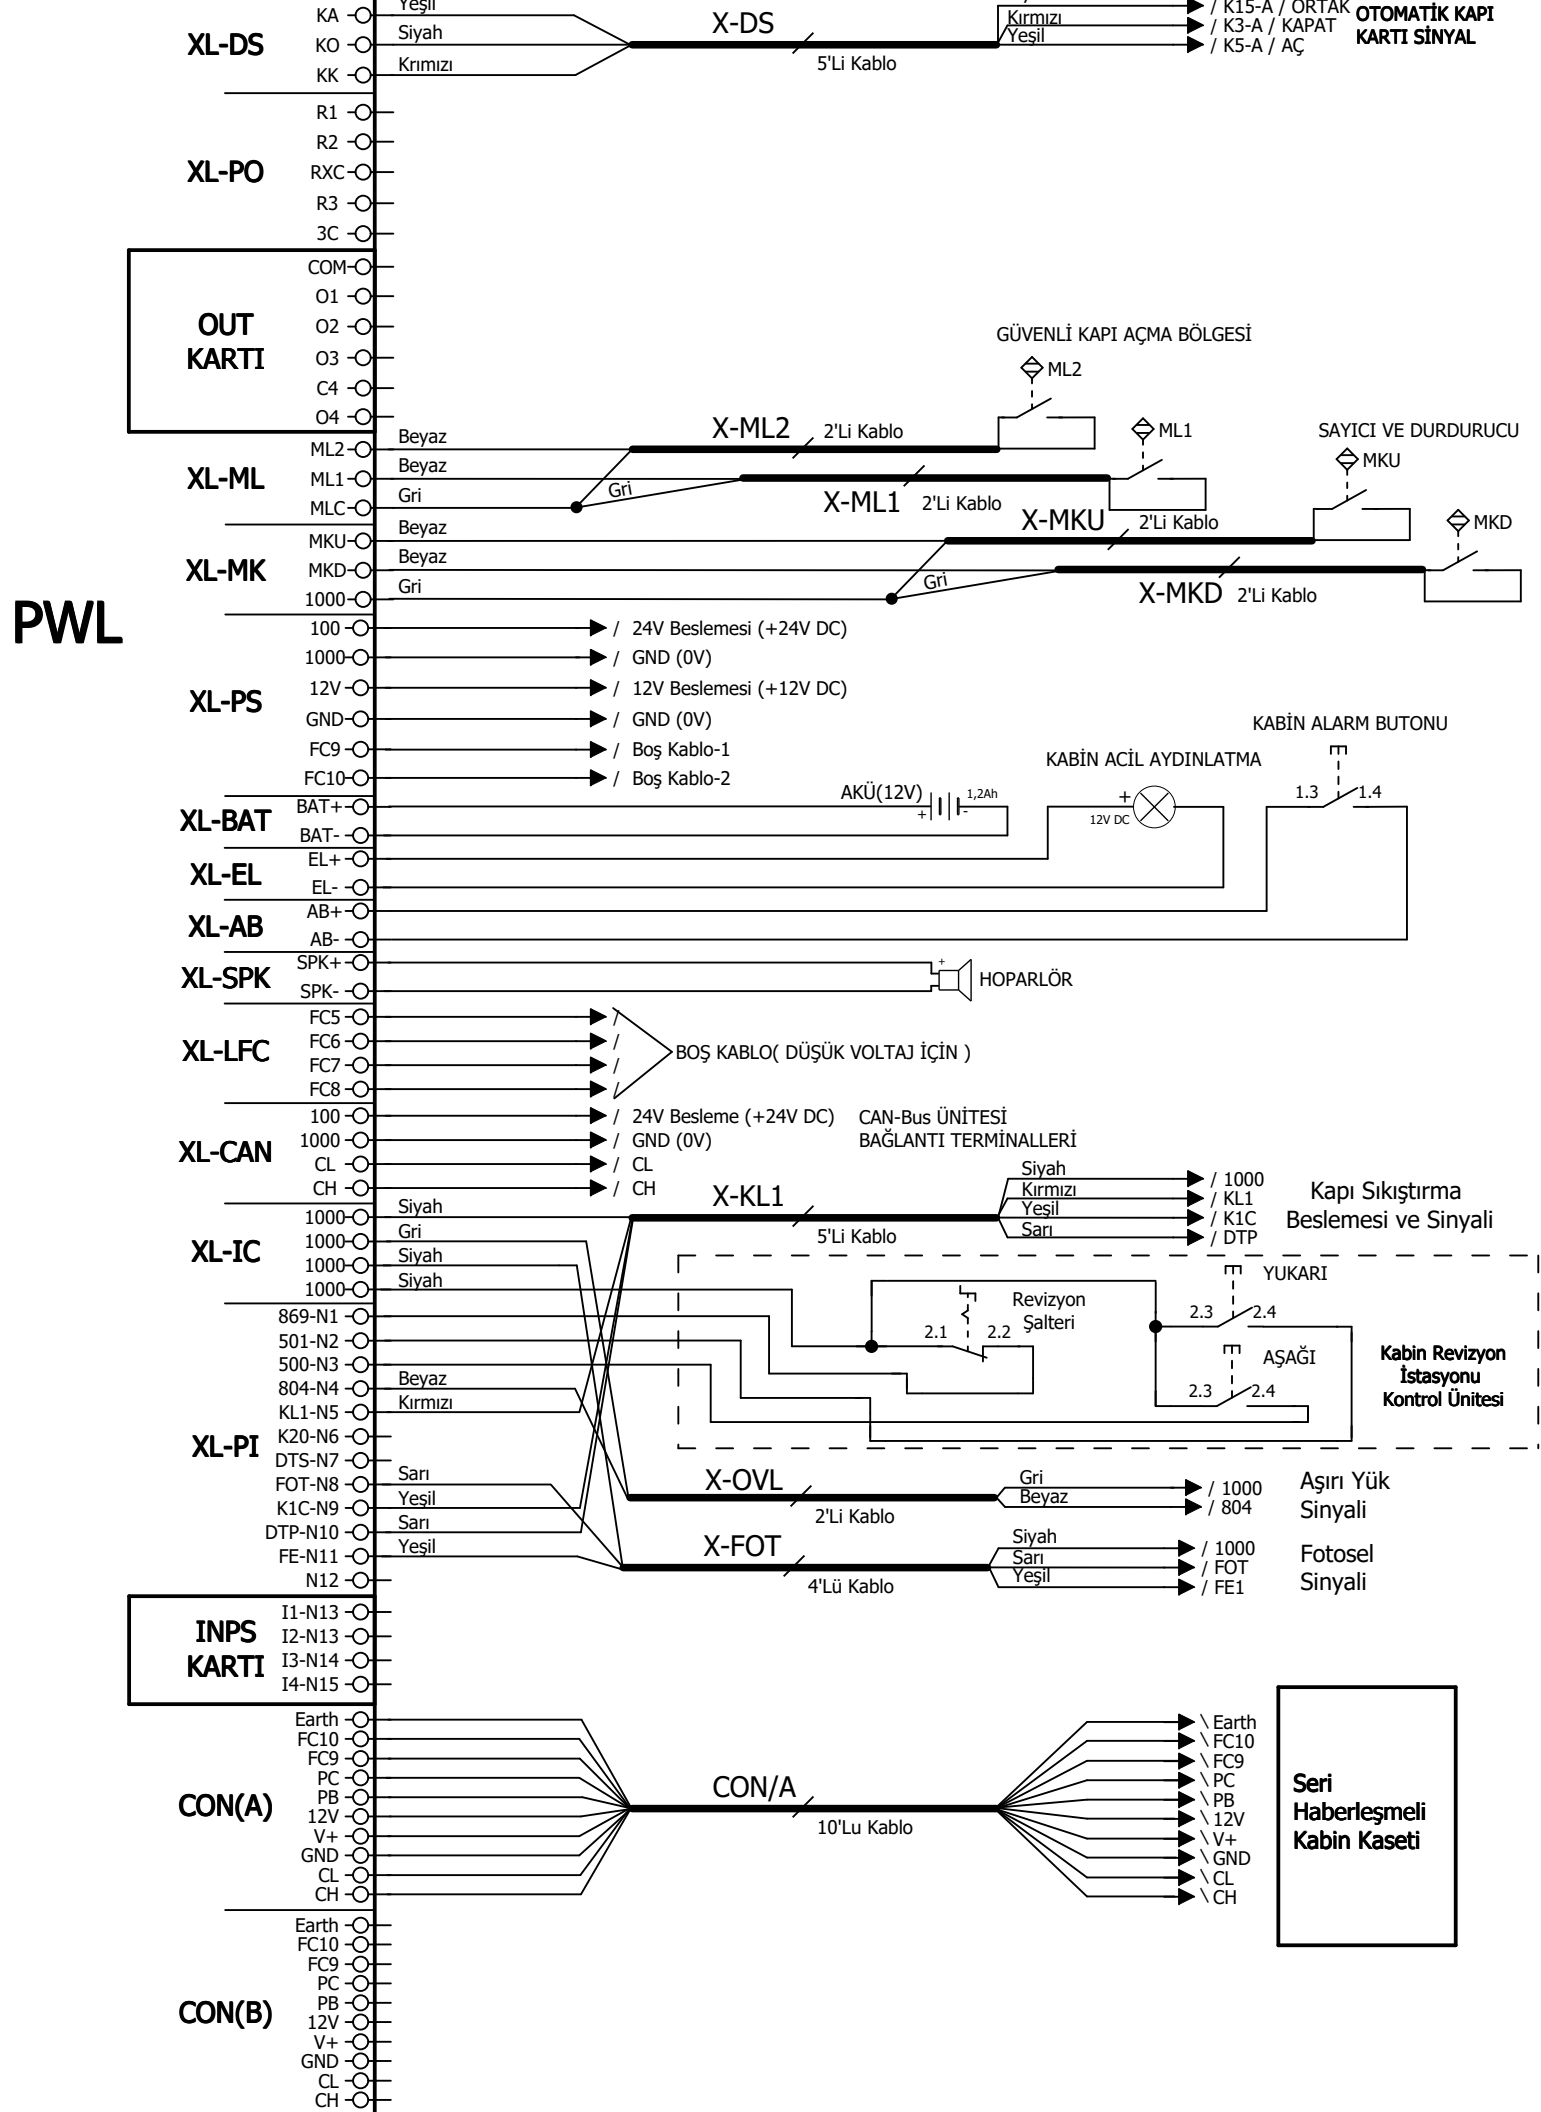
PWL

XL-DS
KA
KO
KK
Yeşil
Siyah
Kırmızı
X-DS
5'Li Kablo
Kırmızı
Yeşil
/ K15-A / ORTAK
/ K3-A / KAPAT
/ K5-A / AÇ
OTOMATİK KAPI KARTI SİNYAL

XL-PO
R1
R2
RXC
R3
3C

OUT KARTI
COM
O1
O2
O3
C4
O4

GÜVENLİ KAPI AÇMA BÖLGESİ
ML2
ML1
SAYICI VE DURDURUCU
MKU
MKD

XL-ML
ML2
ML1
MLC
Beyaz
Beyaz
Gri
X-ML2
2'Li Kablo
Gri
X-ML1
2'Li Kablo

XL-MK
MKU
MKD
1000
Beyaz
Beyaz
Gri
X-MKU
2'Li Kablo
Gri
X-MKD
2'Li Kablo

XL-PS
100
1000
12V
GND
FC9
FC10
/ 24V Beslemesi (+24V DC)
/ GND (0V)
/ 12V Beslemesi (+12V DC)
/ GND (0V)
/ Boş Kablo-1
/ Boş Kablo-2

KABİN ALARM BUTONU
KABİN ACİL AYDINLATMA
XL-BAT
BAT+
BAT-
AKÜ(12V)
1,2Ah
12V DC
1.3
1.4
XL-EL
EL+
EL-
XL-AB
AB+
AB-
XL-SPK
SPK+
SPK-
HOPARLÖR

XL-LFC
FC5
FC6
FC7
FC8
BOŞ KABLO( DÜŞÜK VOLTAJ İÇİN )

XL-CAN
100
1000
CL
CH
/ 24V Besleme (+24V DC)
/ GND (0V)
/ CL
/ CH
CAN-Bus ÜNİTESİ BAĞLANTI TERMİNALLERİ

XL-IC
1000
1000
1000
1000
Siyah
Gri
Siyah
Siyah
X-KL1
5'Li Kablo
Siyah
Kırmızı
Yeşil
Sarı
/ 1000
/ KL1
/ K1C
/ DTP
Kapı Sıkıştırma Beslemesi ve Sinyali

YUKARI
Revizyon Şalteri
2.1
2.2
2.3
2.4
AŞAĞI
2.3
2.4
Kabin Revizyon İstasyonu Kontrol Ünitesi

XL-PI
869-N1
501-N2
500-N3
804-N4
KL1-N5
K20-N6
DTS-N7
FOT-N8
K1C-N9
DTP-N10
FE-N11
N12
Beyaz
Kırmızı
Sarı
Yeşil
Sarı
Yeşil
X-OVL
2'Li Kablo
Gri
Beyaz
/ 1000
/ 804
Aşırı Yük Sinyali
X-FOT
4'Lü Kablo
Siyah
Sarı
Yeşil
/ 1000
/ FOT
/ FE1
Fotosel Sinyali

INPS KARTI
I1-N13
I2-N13
I3-N14
I4-N15

CON(A)
Earth
FC10
FC9
PC
PB
12V
V+
GND
CL
CH
CON/A
10'Lu Kablo
\ Earth
\ FC10
\ FC9
\ PC
\ PB
\ 12V
\ V+
\ GND
\ CL
\ CH
Seri Haberleşmeli Kabin Kaseti

CON(B)
Earth
FC10
FC9
PC
PB
12V
V+
GND
CL
CH